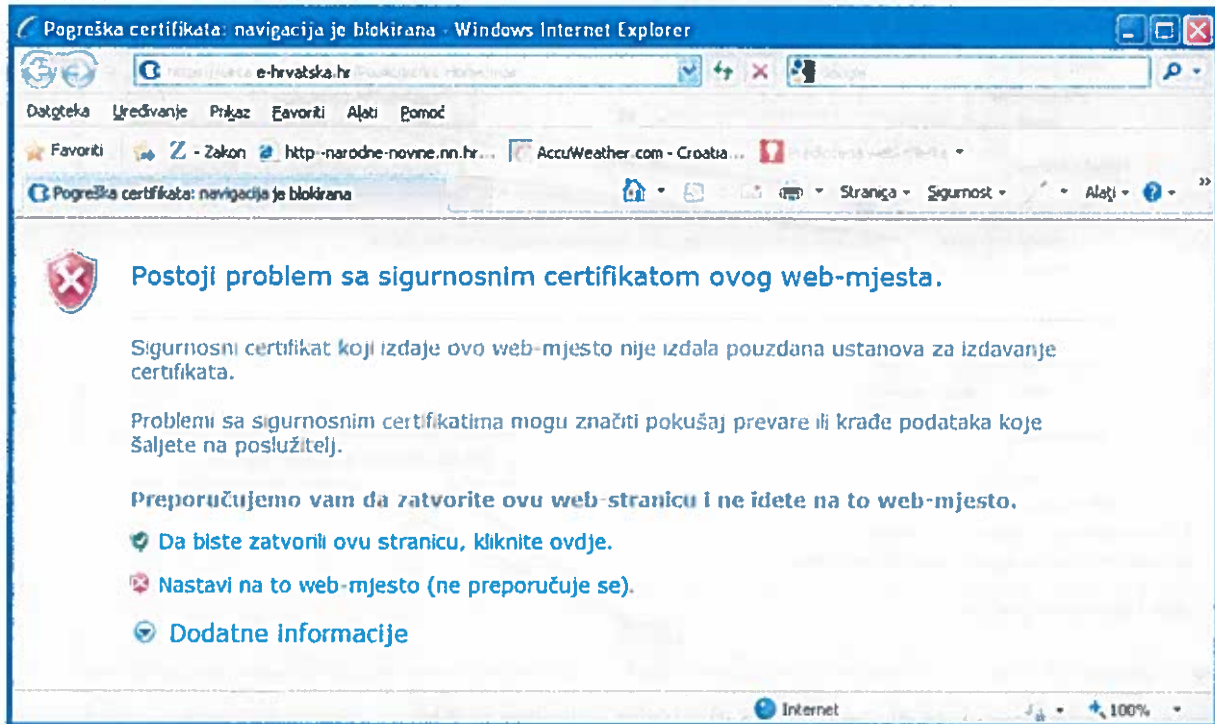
Pogreška certifikata: navigacija je blokirana - Windows Internet Explorer

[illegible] e-hrvatska.hr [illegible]

Datoteka Uređivanje Prikaz Favoriti Alati Pomoć

Favoriti Z - Zakon http--narodne-novine.nn.hr... AccuWeather.com - Croatia... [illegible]

Pogreška certifikata: navigacija je blokirana

Stranica Sigurnost Alati

Postoji problem sa sigurnosnim certifikatom ovog web-mjesta.

Sigurnosni certifikat koji izdaje ovo web-mjesto nije izdala pouzdana ustanova za izdavanje certifikata.

Problemi sa sigurnosnim certifikatima mogu značiti pokušaj prevare ili krađe podataka koje šaljete na poslužitelj.

Preporučujemo vam da zatvorite ovu web-stranicu i ne idete na to web-mjesto.

Da biste zatvorili ovu stranicu, kliknite ovdje.

Nastavi na to web-mjesto (ne preporučuje se).

Dodatne informacije

Internet 100%